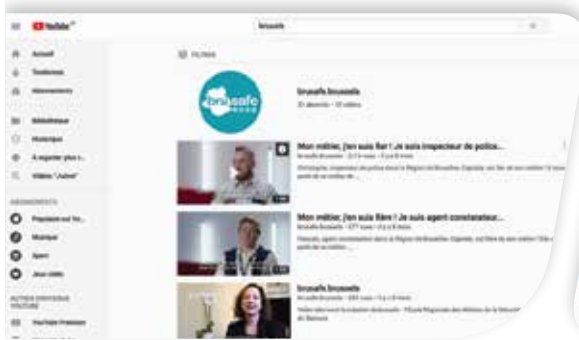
YouTube

brusafe

Accueil

Tendances

Abonnements

Bibliothèque

Historique

À regarder plus t...

Vidéos "J'aime"

ABONNEMENTS

Populaire sur Yo...

Musique

Sport

Jeux vidéo

AUTRES CONTENUS YOUTUBE

YouTube Premium

FILTRES

bru safe

brusafe.brussels

Mon métier, j'en suis fier ! Je suis inspecteur de police...

brusafe.brussels

Mon métier, j'en suis fier ! Je suis agent constatateur...

brusafe.brussels

brusafe.brussels

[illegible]